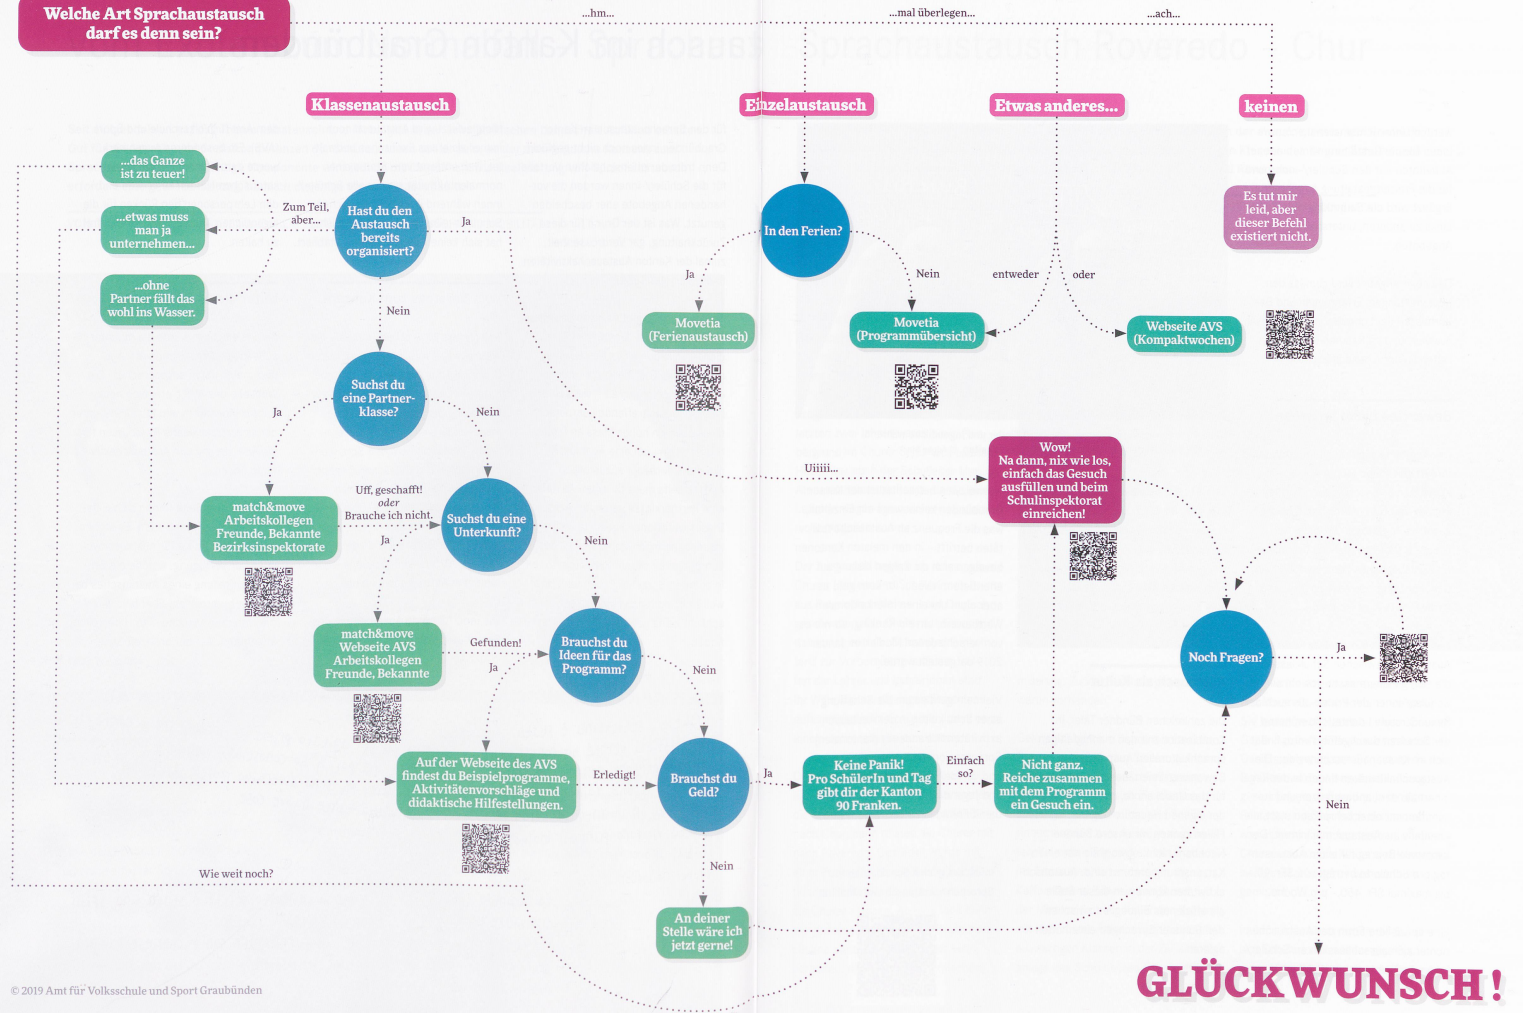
Welche Art Sprachaustausch darf es denn sein?

...hm...

...mal überlegen...

...ach...

Klassenaustausch

Einzelaustausch

Etwas anderes...

keinen

Es tut mir leid, aber dieser Befehl existiert nicht.

...das Ganze ist zu teuer!

...etwas muss man ja unternehmen...

...ohne Partner fällt das wohl ins Wasser.

Zum Teil, aber...

Hast du den Austausch bereits organisiert?

Ja

Nein

In den Ferien?

Ja

Nein

entweder

oder

Movetia (Ferienaustausch)

Movetia (Programmübersicht)

Webseite AVS (Kompaktwochen)

Suchst du eine Partnerklasse?

Ja

Nein

Uiiiii...

Wow! Na dann, nix wie los, einfach das Gesuch ausfüllen und beim Schulinspektorat einreichen!

match&move Arbeitskollegen Freunde, Bekannte Bezirksinspektorate

Uff, geschafft! oder Brauche ich nicht.

Ja

Suchst du eine Unterkunft?

Nein

Noch Fragen?

Ja

match&move Webseite AVS Arbeitskollegen Freunde, Bekannte

Gefunden!

Ja

Brauchst du Ideen für das Programm?

Nein

Auf der Webseite des AVS findest du Beispielprogramme, Aktivitätenvorschläge und didaktische Hilfestellungen.

Erledigt!

Brauchst du Geld?

Ja

Keine Panik! Pro SchülerIn und Tag gibt dir der Kanton 90 Franken.

Einfach so?

Nicht ganz. Reiche zusammen mit dem Programm ein Gesuch ein.

Nein

Nein

Wie weit noch?

An deiner Stelle wäre ich jetzt gerne!

© 2019 Amt für Volksschule und Sport Graubünden

GLÜCKWUNSCH!